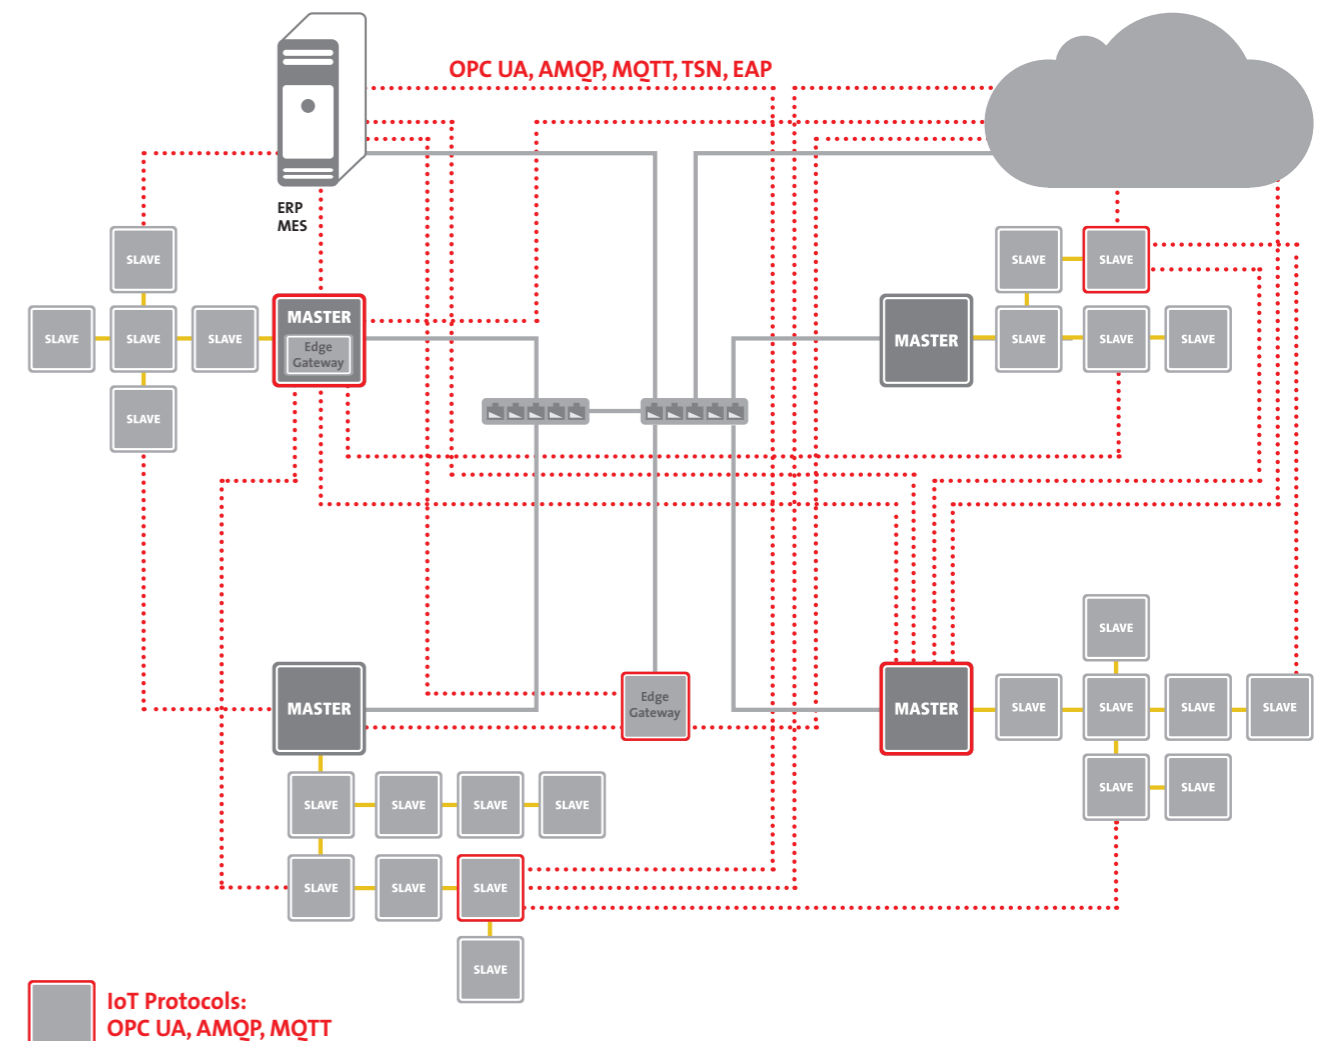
OPC UA, AMQP, MQTT, TSN, EAP

ERP
MES

SLAVE
SLAVE
SLAVE
SLAVE
SLAVE

MASTER
Edge Gateway

SLAVE
SLAVE
MASTER
SLAVE
SLAVE
SLAVE

MASTER
Edge Gateway
MASTER

SLAVE
SLAVE
SLAVE
SLAVE
SLAVE
SLAVE
SLAVE

SLAVE
SLAVE
SLAVE
SLAVE
SLAVE
SLAVE

SLAVE
SLAVE
SLAVE
SLAVE

IoT Protocols:
OPC UA, AMQP, MQTT